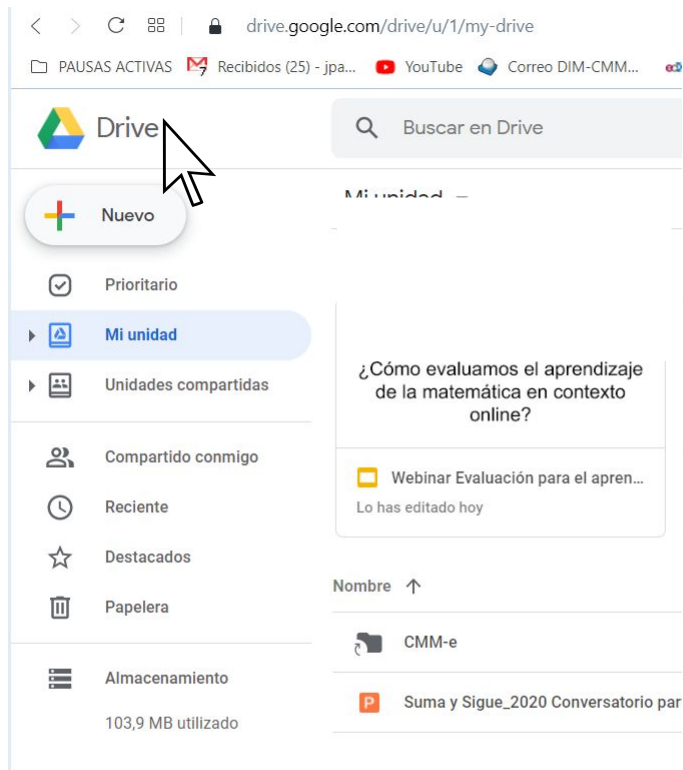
drive.google.com/drive/u/1/my-drive

PAUSAS ACTIVAS Recibidos (25) - jpa... YouTube Correo DIM-CMM...

Drive

Buscar en Drive

Nuevo

Mi unidad

Prioritario

Mi unidad

Unidades compartidas

Compartido conmigo

Reciente

Destacados

Papelera

Almacenamiento

103,9 MB utilizado

¿Cómo evaluamos el aprendizaje de la matemática en contexto online?

Webinar Evaluación para el apren...

Lo has editado hoy

Nombre ↑

CMM-e

Suma y Sigue_2020 Conversatorio par